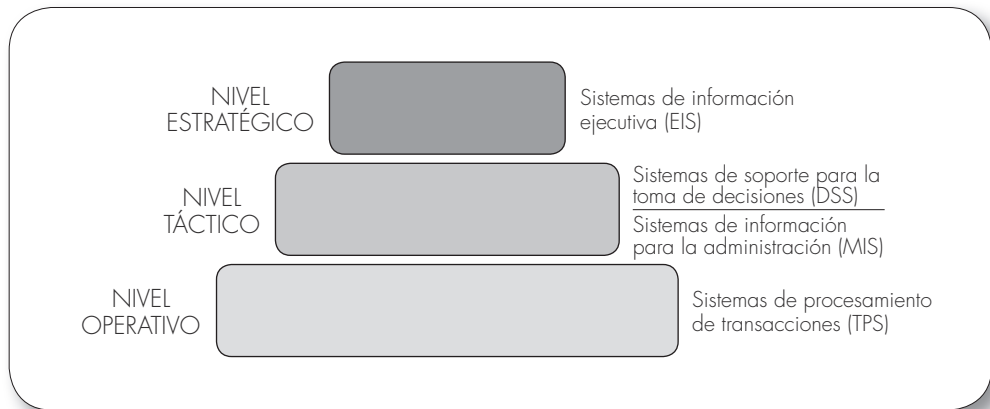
NIVEL ESTRATÉGICO

Sistemas de información ejecutiva (EIS)

NIVEL TÁCTICO

Sistemas de soporte para la toma de decisiones (DSS)

Sistemas de información para la administración (MIS)

NIVEL OPERATIVO

Sistemas de procesamiento de transacciones (TPS)